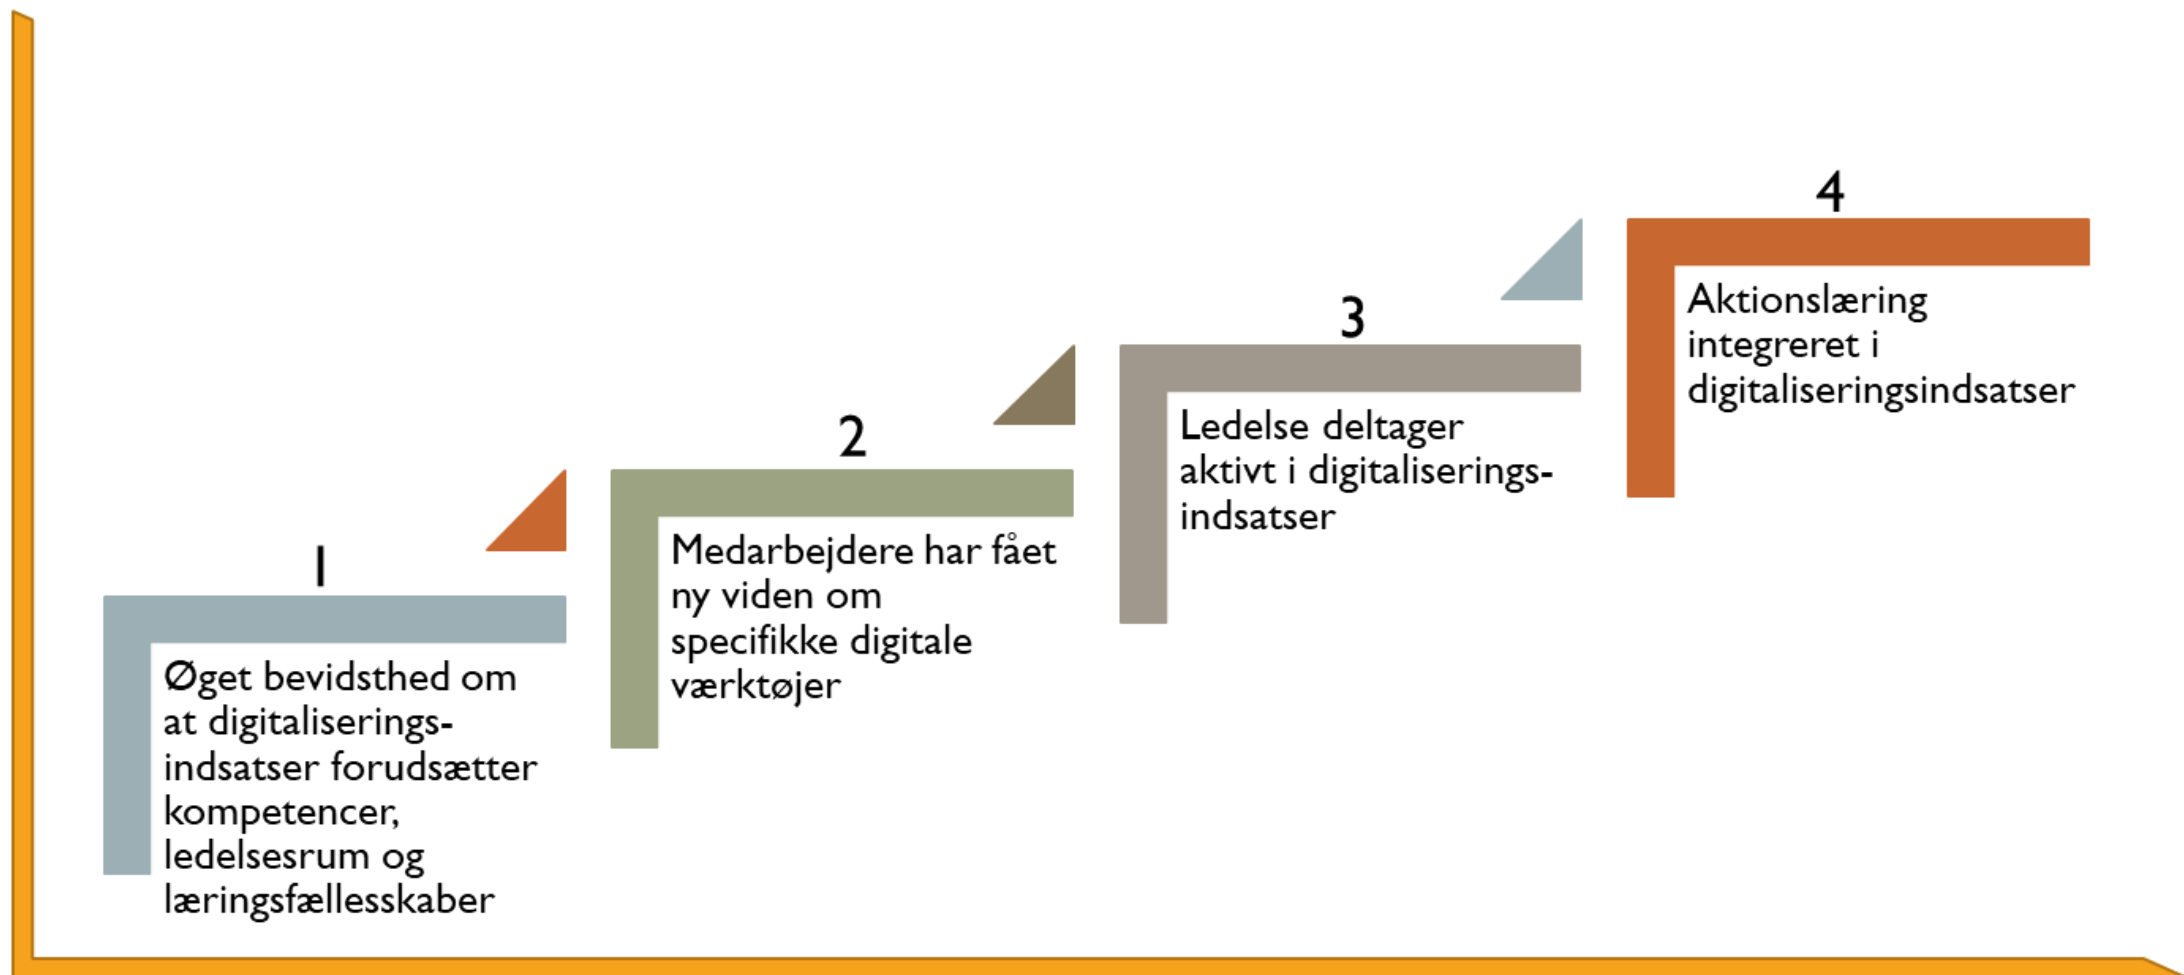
1

Øget bevidsthed om at digitaliseringsindsatser forudsætter kompetencer, ledelsesrum og læringsfællesskaber

2

Medarbejdere har fået ny viden om specifikke digitale værktøjer

3

Ledelse deltager aktivt i digitaliseringsindsatser

4

Aktionslæring integreret i digitaliseringsindsatser